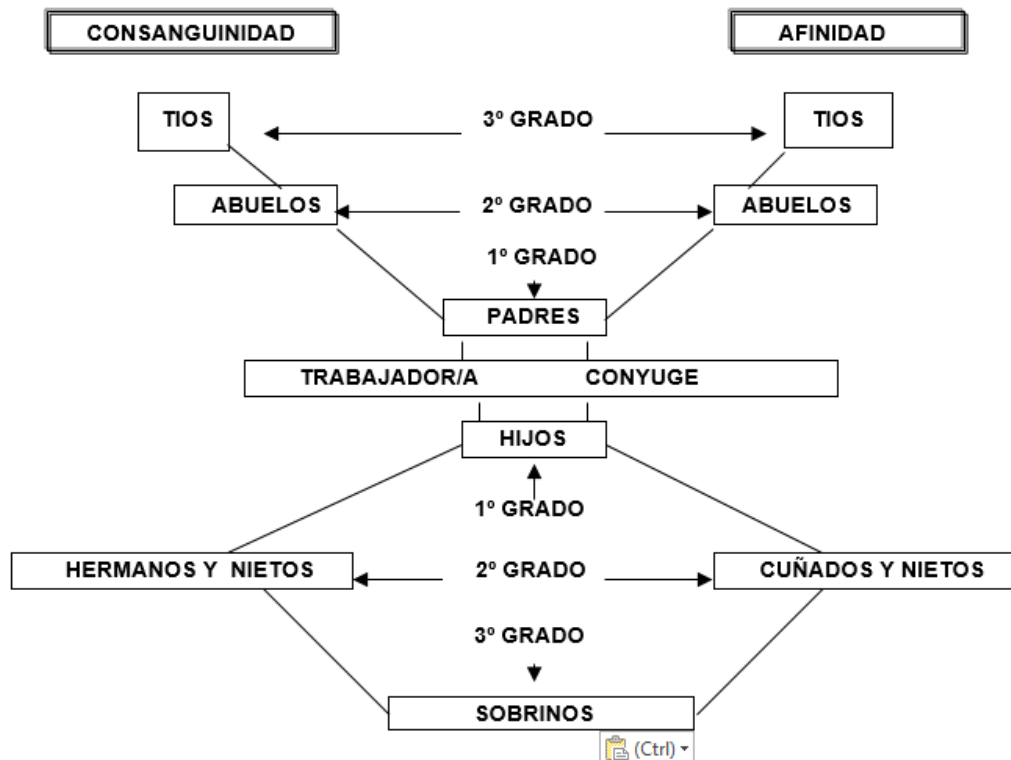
CONSANGUINIDAD

AFINIDAD

TIOS

3º GRADO

TIOS

ABUELOS

2º GRADO

ABUELOS

1º GRADO

PADRES

TRABAJADOR/A

CONYUGE

HIJOS

1º GRADO

HERMANOS Y NIETOS

2º GRADO

CUÑADOS Y NIETOS

3º GRADO

SOBRINOS

(Ctrl)